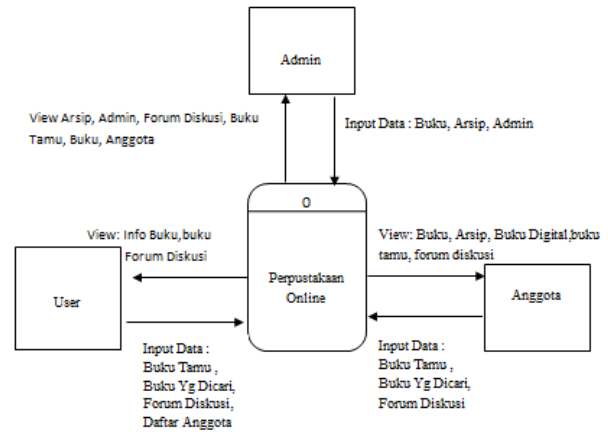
Admin

View Arsip, Admin, Forum Diskusi, Buku Tamu, Buku, Anggota

Input Data : Buku, Arsip, Admin

0

Perpustakaan Online

View: Info Buku,buku Forum Diskusi

User

Input Data :
Buku Tamu ,
Buku Yg Dicari,
Forum Diskusi,
Daftar Anggota

View: Buku, Arsip, Buku Digital,buku tamu, forum diskusi

Anggota

Input Data :
Buku Tamu ,
Buku Yg Dicari,
Forum Diskusi